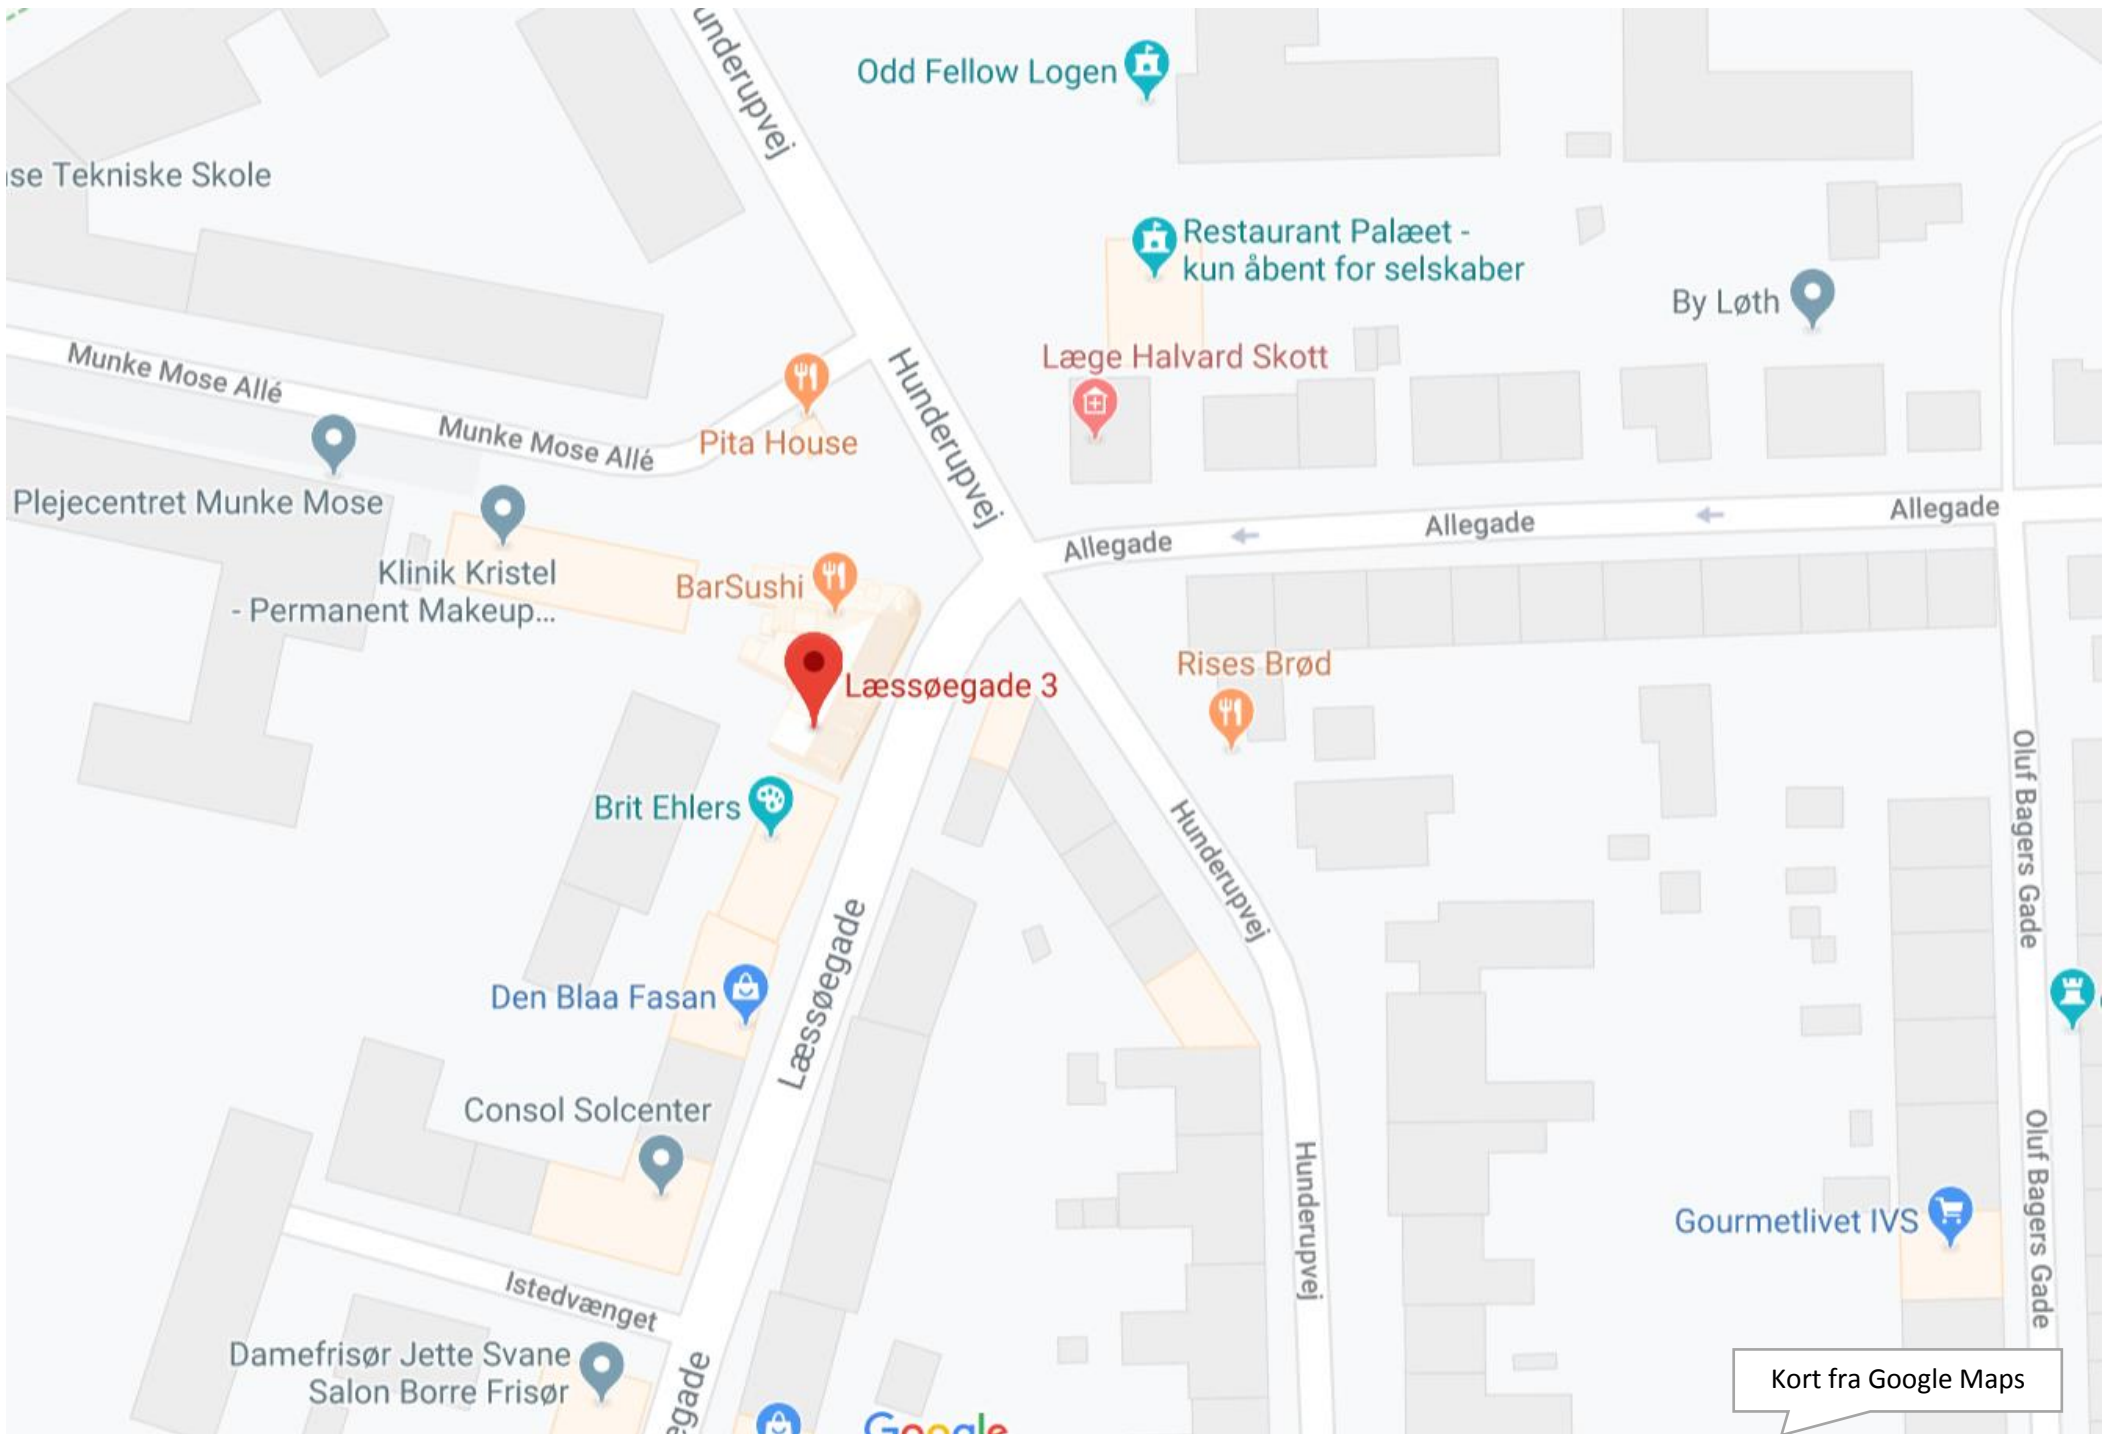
underupvej
Odd Fellow Logen
se Tekniske Skole
Restaurant Palæet - kun åbent for selskaber
By Løth
Munke Mose Allé
Munke Mose Allé
Pita House
Hunderupvej
Læge Halvard Skott
Plejecentret Munke Mose
Allegade
Allegade
Allegade
Klinik Kristel - Permanent Makeup...
BarSushi
Læssøegade 3
Rises Brød
Brit Ehlers
Hunderupvej
Oluf Bagers Gade
Læssøegade
Den Blaa Fasan
Consol Solcenter
Hunderupvej
Oluf Bagers Gade
Gourmetlivet IVS
Istedvænget
Damefrisør Jette Svane Salon Borre Frisør
egade
Google
Kort fra Google Maps